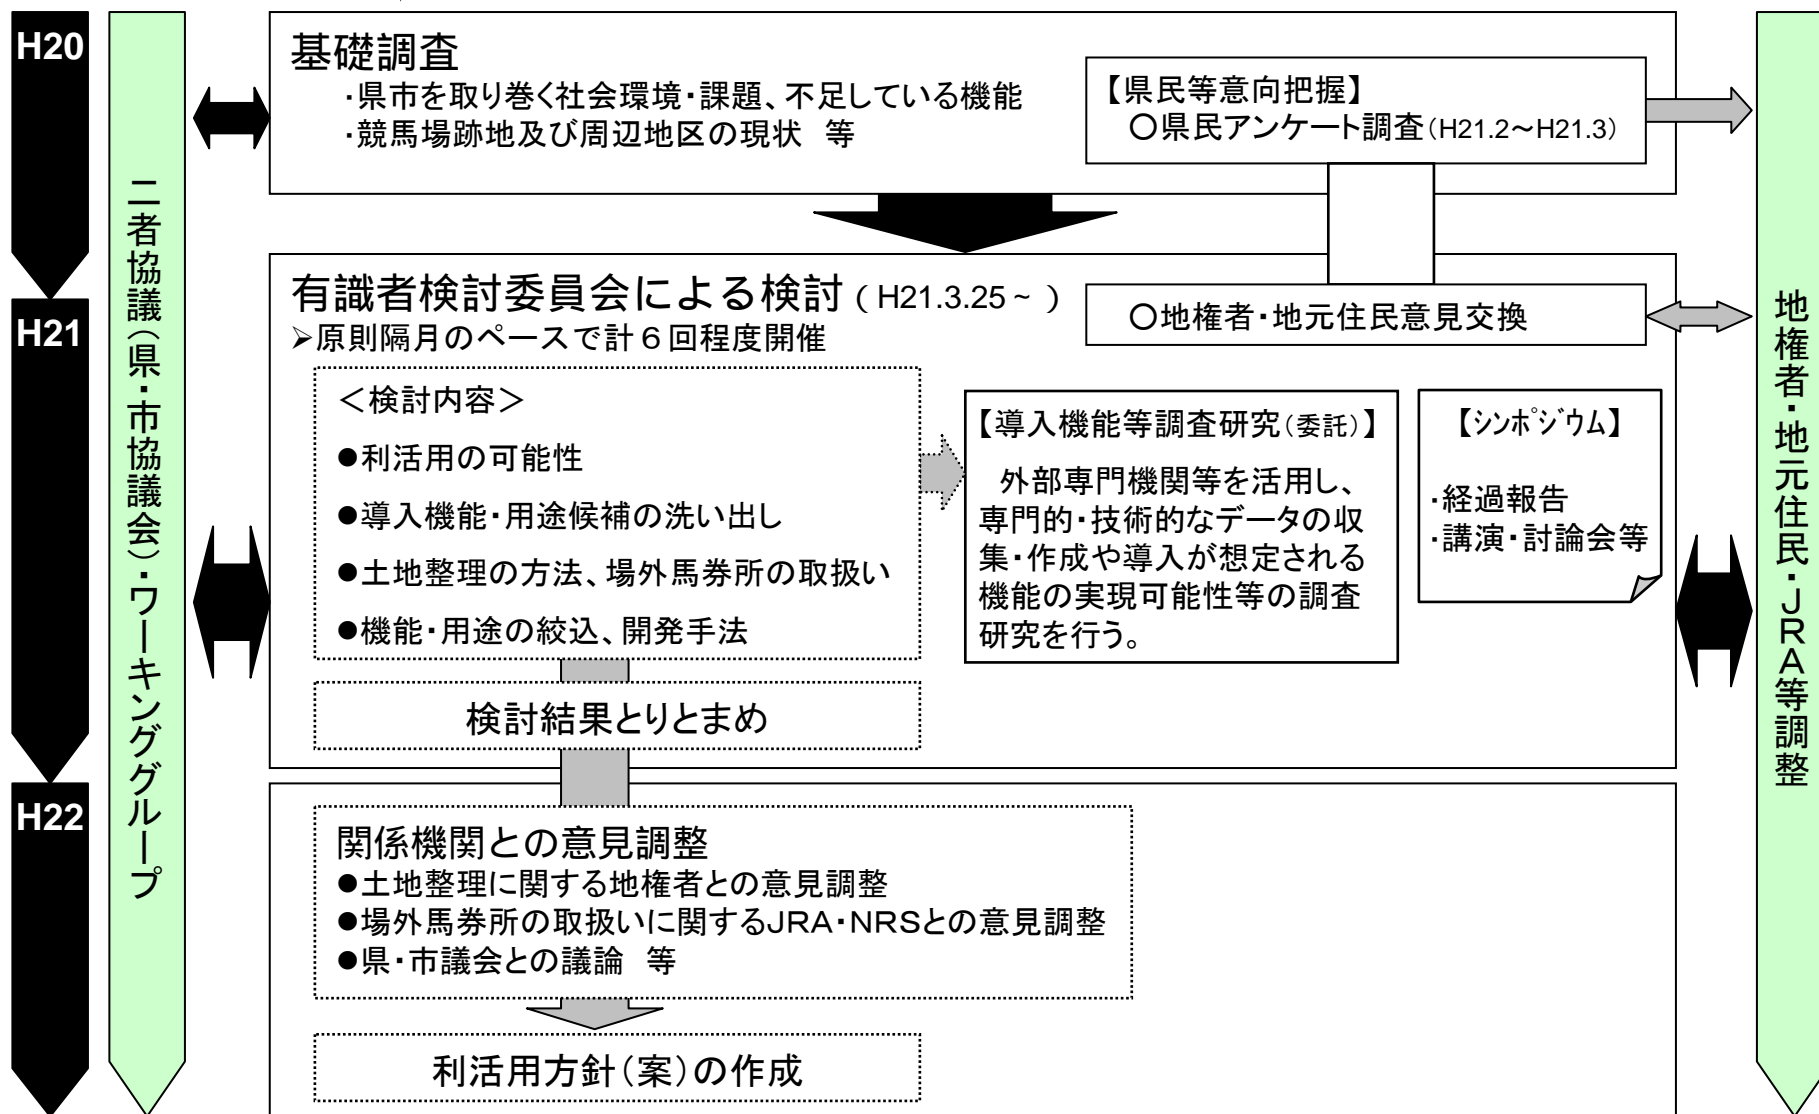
H20

H21

H22

二者協議（県・市協議会）・ワーキンググループ

基礎調査
・県市を取り巻く社会環境・課題、不足している機能
・競馬場跡地及び周辺地区の現状　等

【県民等意向把握】
○県民アンケート調査（H21.2〜H21.3）

有識者検討委員会による検討（H21.3.25 ~ ）
➢原則隔月のペースで計６回程度開催

○地権者・地元住民意見交換

＜検討内容＞
●利活用の可能性
●導入機能・用途候補の洗い出し
●土地整理の方法、場外馬券所の取扱い
●機能・用途の絞込、開発手法

【導入機能等調査研究（委託）】
外部専門機関等を活用し、専門的・技術的なデータの収集・作成や導入が想定される機能の実現可能性等の調査研究を行う。

【シンポジウム】
・経過報告
・講演・討論会等

検討結果とりとまめ

関係機関との意見調整
●土地整理に関する地権者との意見調整
●場外馬券所の取扱いに関するJRA・NRSとの意見調整
●県・市議会との議論　等

利活用方針（案）の作成

地権者・地元住民・JRA等調整